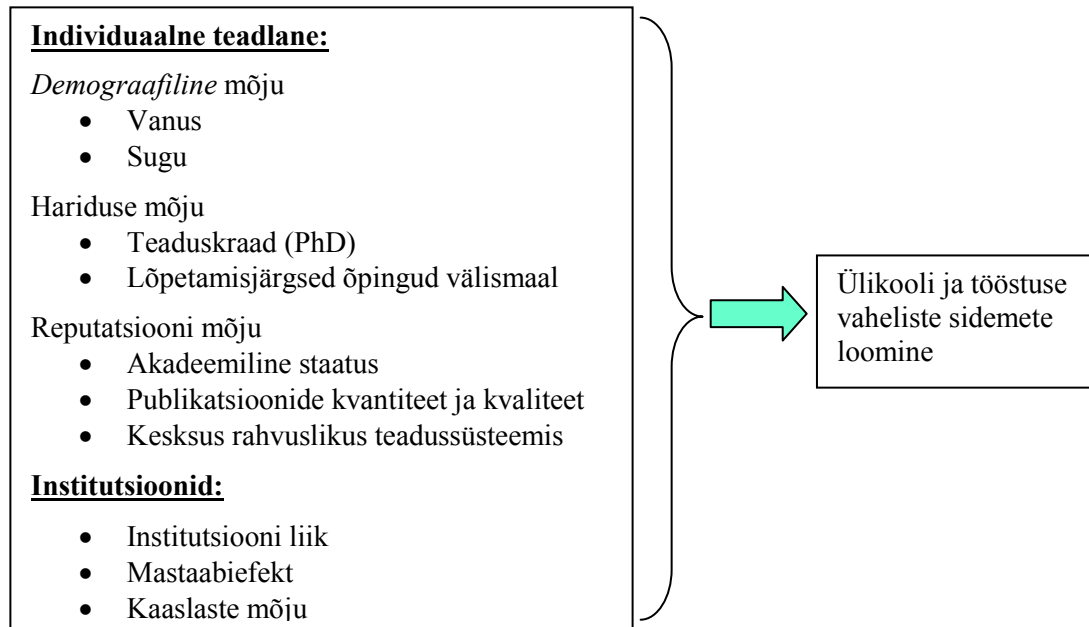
**Individuaalne teadlane:**

*Demograafiline* mõju
- Vanus
- Sugu

Hariduse mõju
- Teaduskraad (PhD)
- Lõpetamisjärgsed õpingud välismaal

Reputatsiooni mõju
- Akadeemiline staatus
- Publikatsioonide kvantiteet ja kvaliteet
- Kesksus rahvuslikus teadussüsteemis

**Institutsioonid:**
- Institutsiooni liik
- Mastaabiefekt
- Kaaslaste mõju

Ülikooli ja tööstuse vaheliste sidemete loomine